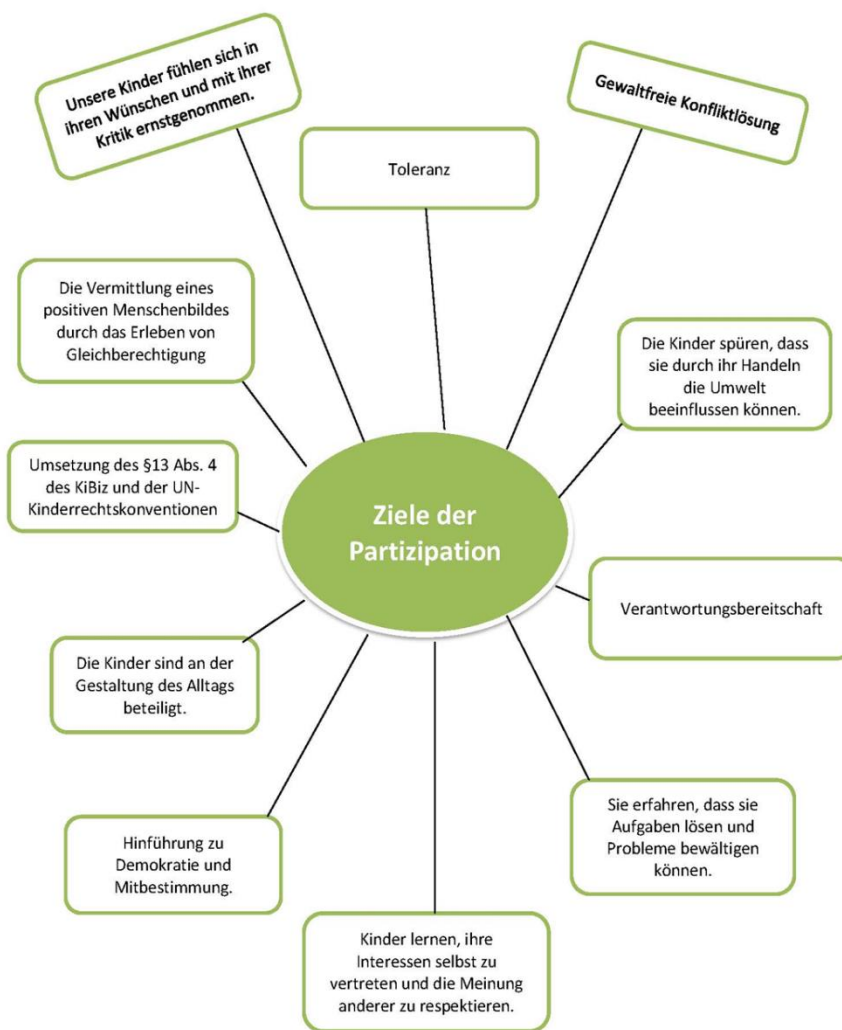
Unsere Kinder fühlen sich in ihren Wünschen und mit ihrer Kritik ernstgenommen.

Toleranz

Gewaltfreie Konfliktlösung

Die Vermittlung eines positiven Menschenbildes durch das Erleben von Gleichberechtigung

Die Kinder spüren, dass sie durch ihr Handeln die Umwelt beeinflussen können.

Umsetzung des §13 Abs. 4 des KiBiz und der UN-Kinderrechtskonventionen

Ziele der Partizipation

Verantwortungsbereitschaft

Die Kinder sind an der Gestaltung des Alltags beteiligt.

Sie erfahren, dass sie Aufgaben lösen und Probleme bewältigen können.

Hinführung zu Demokratie und Mitbestimmung.

Kinder lernen, ihre Interessen selbst zu vertreten und die Meinung anderer zu respektieren.